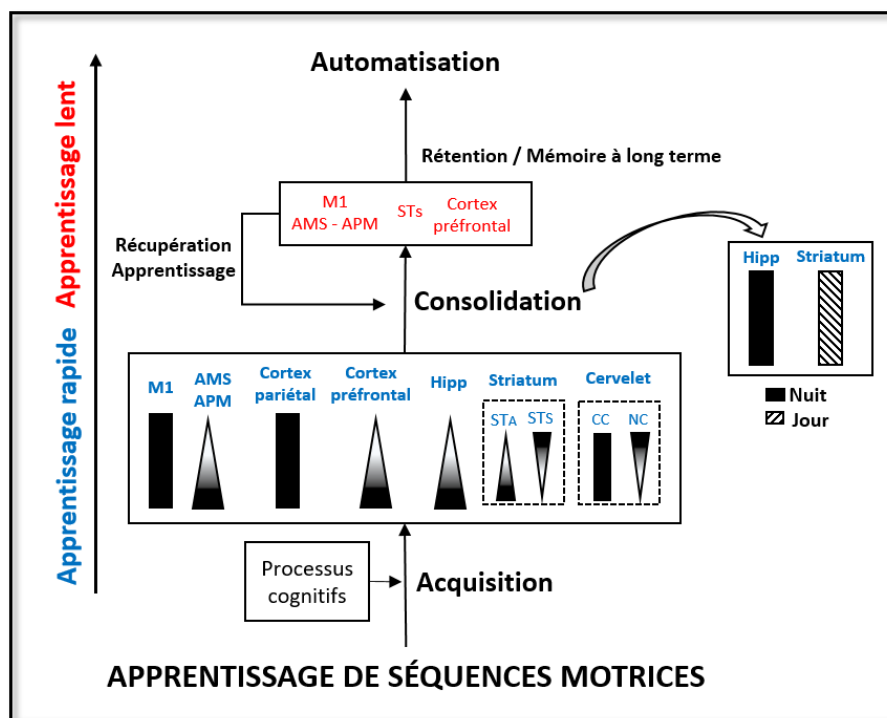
Apprentissage rapide
Apprentissage lent

Automatisation

Rétention / Mémoire à long terme

M1
AMS - APM
STs
Cortex préfrontal

Récupération
Apprentissage

Consolidation

Hipp
Striatum

Nuit
Jour

M1
AMS APM
Cortex pariétal
Cortex préfrontal
Hipp
Striatum
STA
STS
Cervelet
CC
NC

Processus cognitifs

Acquisition

APPRENTISSAGE DE SÉQUENCES MOTRICES